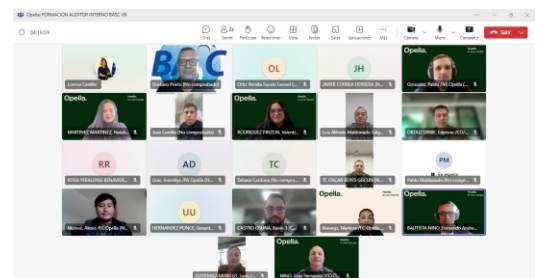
Opella FORMACION AUDITOR INTERNO BASC V6

04:16:59

Chat Gente Participar Reaccionar Vista Notas Salas Aplicaciones Más Cámara Micro Compartir Salir

Lorena Castillo

Gustavo Prieto (No comprobado)

OL

Ortiz Peralta Nestor Leonel (...

JH

JAVIER CORREA HERRERA (N...

Opella.

Gonzalez, Pablo /MX Opella (...

Opella.

MARTINEZ MARTINEZ, Natali...

Jose Castillo (No comprobado)

Opella.

RODRIGUEZ PINZON, Valent...

Luis Alfredo Maldonado Salg...

ORDUZ ORDUZ, Estevan /CO/...

RR

ROSA YERALDINE BENAVIDE...

AD

Diaz, Anavelys /PA Opella (N...

TC

Tatiana Cordova (No compro...

TC OSCAR ROSS GEOCHEN...

PM

Pablo Maldonado (No compr...

Munive, Alexis /CO Opella (N...

UU

HERNANDEZ PONCE, Gerard...

CASTRO OSUNA, Kevin T /C...

Opella.

Ramirez, Marlene /CO Opella (...

BAUTISTA NIÑO, Fernando Andre...

GUTIERREZ MORELO, Luis...

Opella.

NIÑO, Juan Fernando /CO Op...